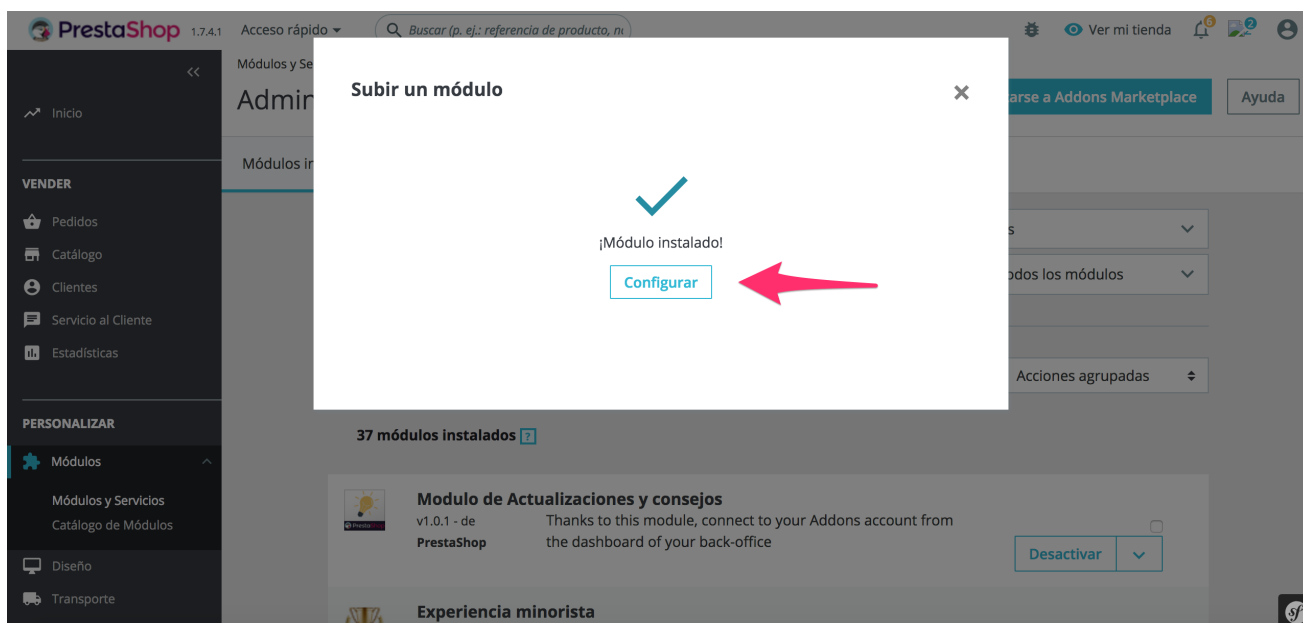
PrestaShop 1.7.4.1 Acceso rápido Buscar (p. ej.: referencia de producto, n

Ver mi tienda 6 2

Inicio

VENDER
Pedidos
Catálogo
Clientes
Servicio al Cliente
Estadísticas

PERSONALIZAR
Módulos
Módulos y Servicios
Catálogo de Módulos
Diseño
Transporte

Módulos y Se
Admin
Módulos i

arse a Addons Marketplace
Ayuda

s
odos los módulos
Acciones agrupadas

Subir un módulo

¡Módulo instalado!
Configurar

37 módulos instalados ?

Modulo de Actualizaciones y consejos
v1.0.1 - de PrestaShop
Thanks to this module, connect to your Addons account from the dashboard of your back-office
Desactivar

Experiencia minorista